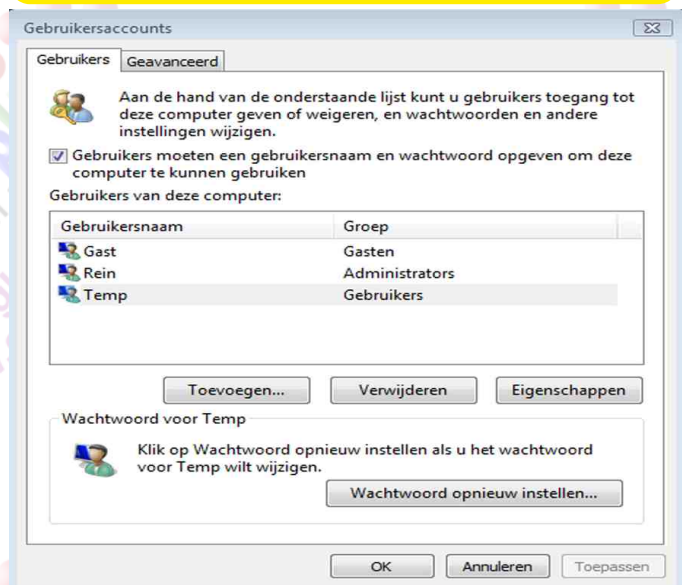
Gebruikersaccounts

Gebruikers | Geavanceerd

Aan de hand van de onderstaande lijst kunt u gebruikers toegang tot deze computer geven of weigeren, en wachtwoorden en andere instellingen wijzigen.

Gebruikers moeten een gebruikersnaam en wachtwoord opgeven om deze computer te kunnen gebruiken

Gebruikers van deze computer:

| Gebruikersnaam | Groep |
|---|---|
| Gast | Gasten |
| Rein | Administrators |
| Temp | Gebruikers |

Toevoegen... | Verwijderen | Eigenschappen

Wachtwoord voor Temp

Klik op Wachtwoord opnieuw instellen als u het wachtwoord voor Temp wilt wijzigen.

Wachtwoord opnieuw instellen...

OK | Annuleren | Toepassen